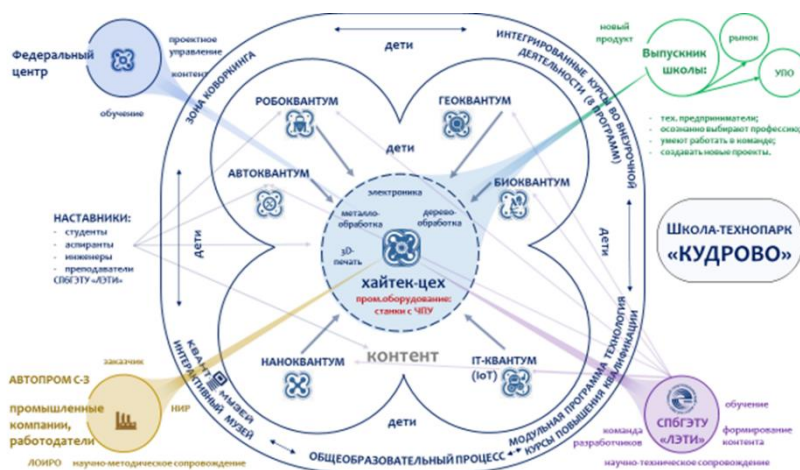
Федеральный центр

проектное управление

контент

обучение

ЗОНА КОВОРКИНГА

дети

ИНТЕГРИРОВАННЫЕ КУРСЫ ВО ВНЕУРОЧНОЙ ДЕЯТЕЛЬНОСТИ (8 ПРОГРАММ)

новый продукт

Выпускник школы:

рынок

УПО

- тех. предприниматели;
- осознанно выбирают профессию;
- умеют работать в команде;
- создавать новые проекты.

РОБОКВАНТУМ

ГЕОКВАНТУМ

дети

АВТОКВАНТУМ

БИОКВАНТУМ

электроника

металло-обработка

дерево-обработка

3D-печать

хайтек-цех

пром.оборудование: станки с ЧПУ

НАСТАВНИКИ:
- студенты
- аспиранты
- инженеры
- преподаватели
СПбГЭТУ «ЛЭТИ»

дети

Дети

Школа-технопарк «КУДРОВО»

НАНОКВАНТУМ

контент

IT-КВАНТУМ (IoT)

МОДУЛЬНАЯ ПРОГРАММА ТЕХНОЛОГИЯ КУРСЫ ПОВЫШЕНИЯ КВАЛИФИКАЦИИ

КВАНТ ИНТЕРАКТИВНЫЙ МУЗЕЙ

заказчик

АВТОПРОМ С-З

НИР

промышленные компании, работодатели

дети

ОБЩЕОБРАЗОВАТЕЛЬНЫЙ ПРОЦЕСС

команда разработчиков

СПбГЭТУ «ЛЭТИ»

обучение

формирование контента

ЛОИРО

научно-методическое сопровождение

научно-техническое сопровождение